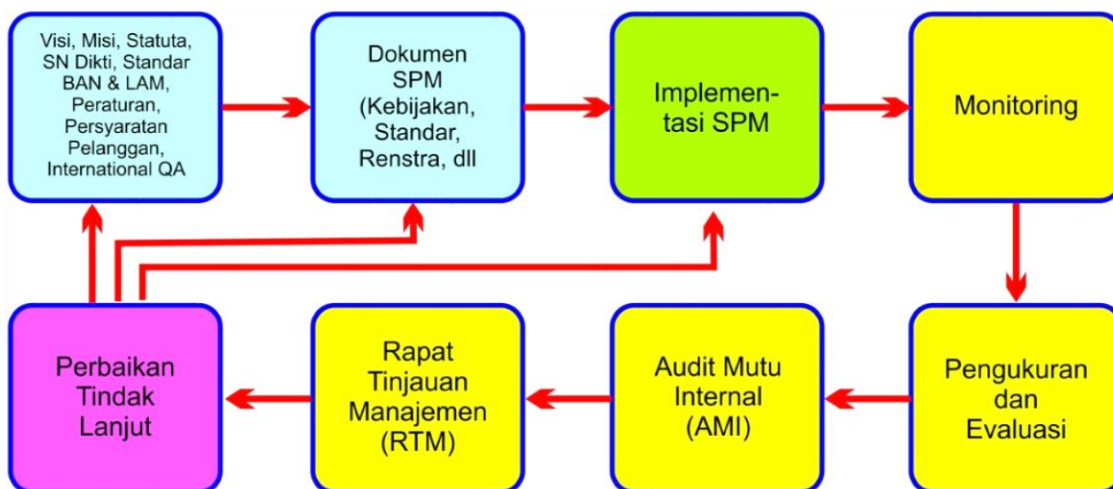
Visi, Misi, Statuta, SN Dikti, Standar BAN & LAM, Peraturan, Persyaratan Pelanggan, International QA

Dokumen SPM (Kebijakan, Standar, Renstra, dll

Implementasi SPM

Monitoring

Pengukuran dan Evaluasi

Audit Mutu Internal (AMI)

Rapat Tinjauan Manajemen (RTM)

Perbaikan Tindak Lanjut